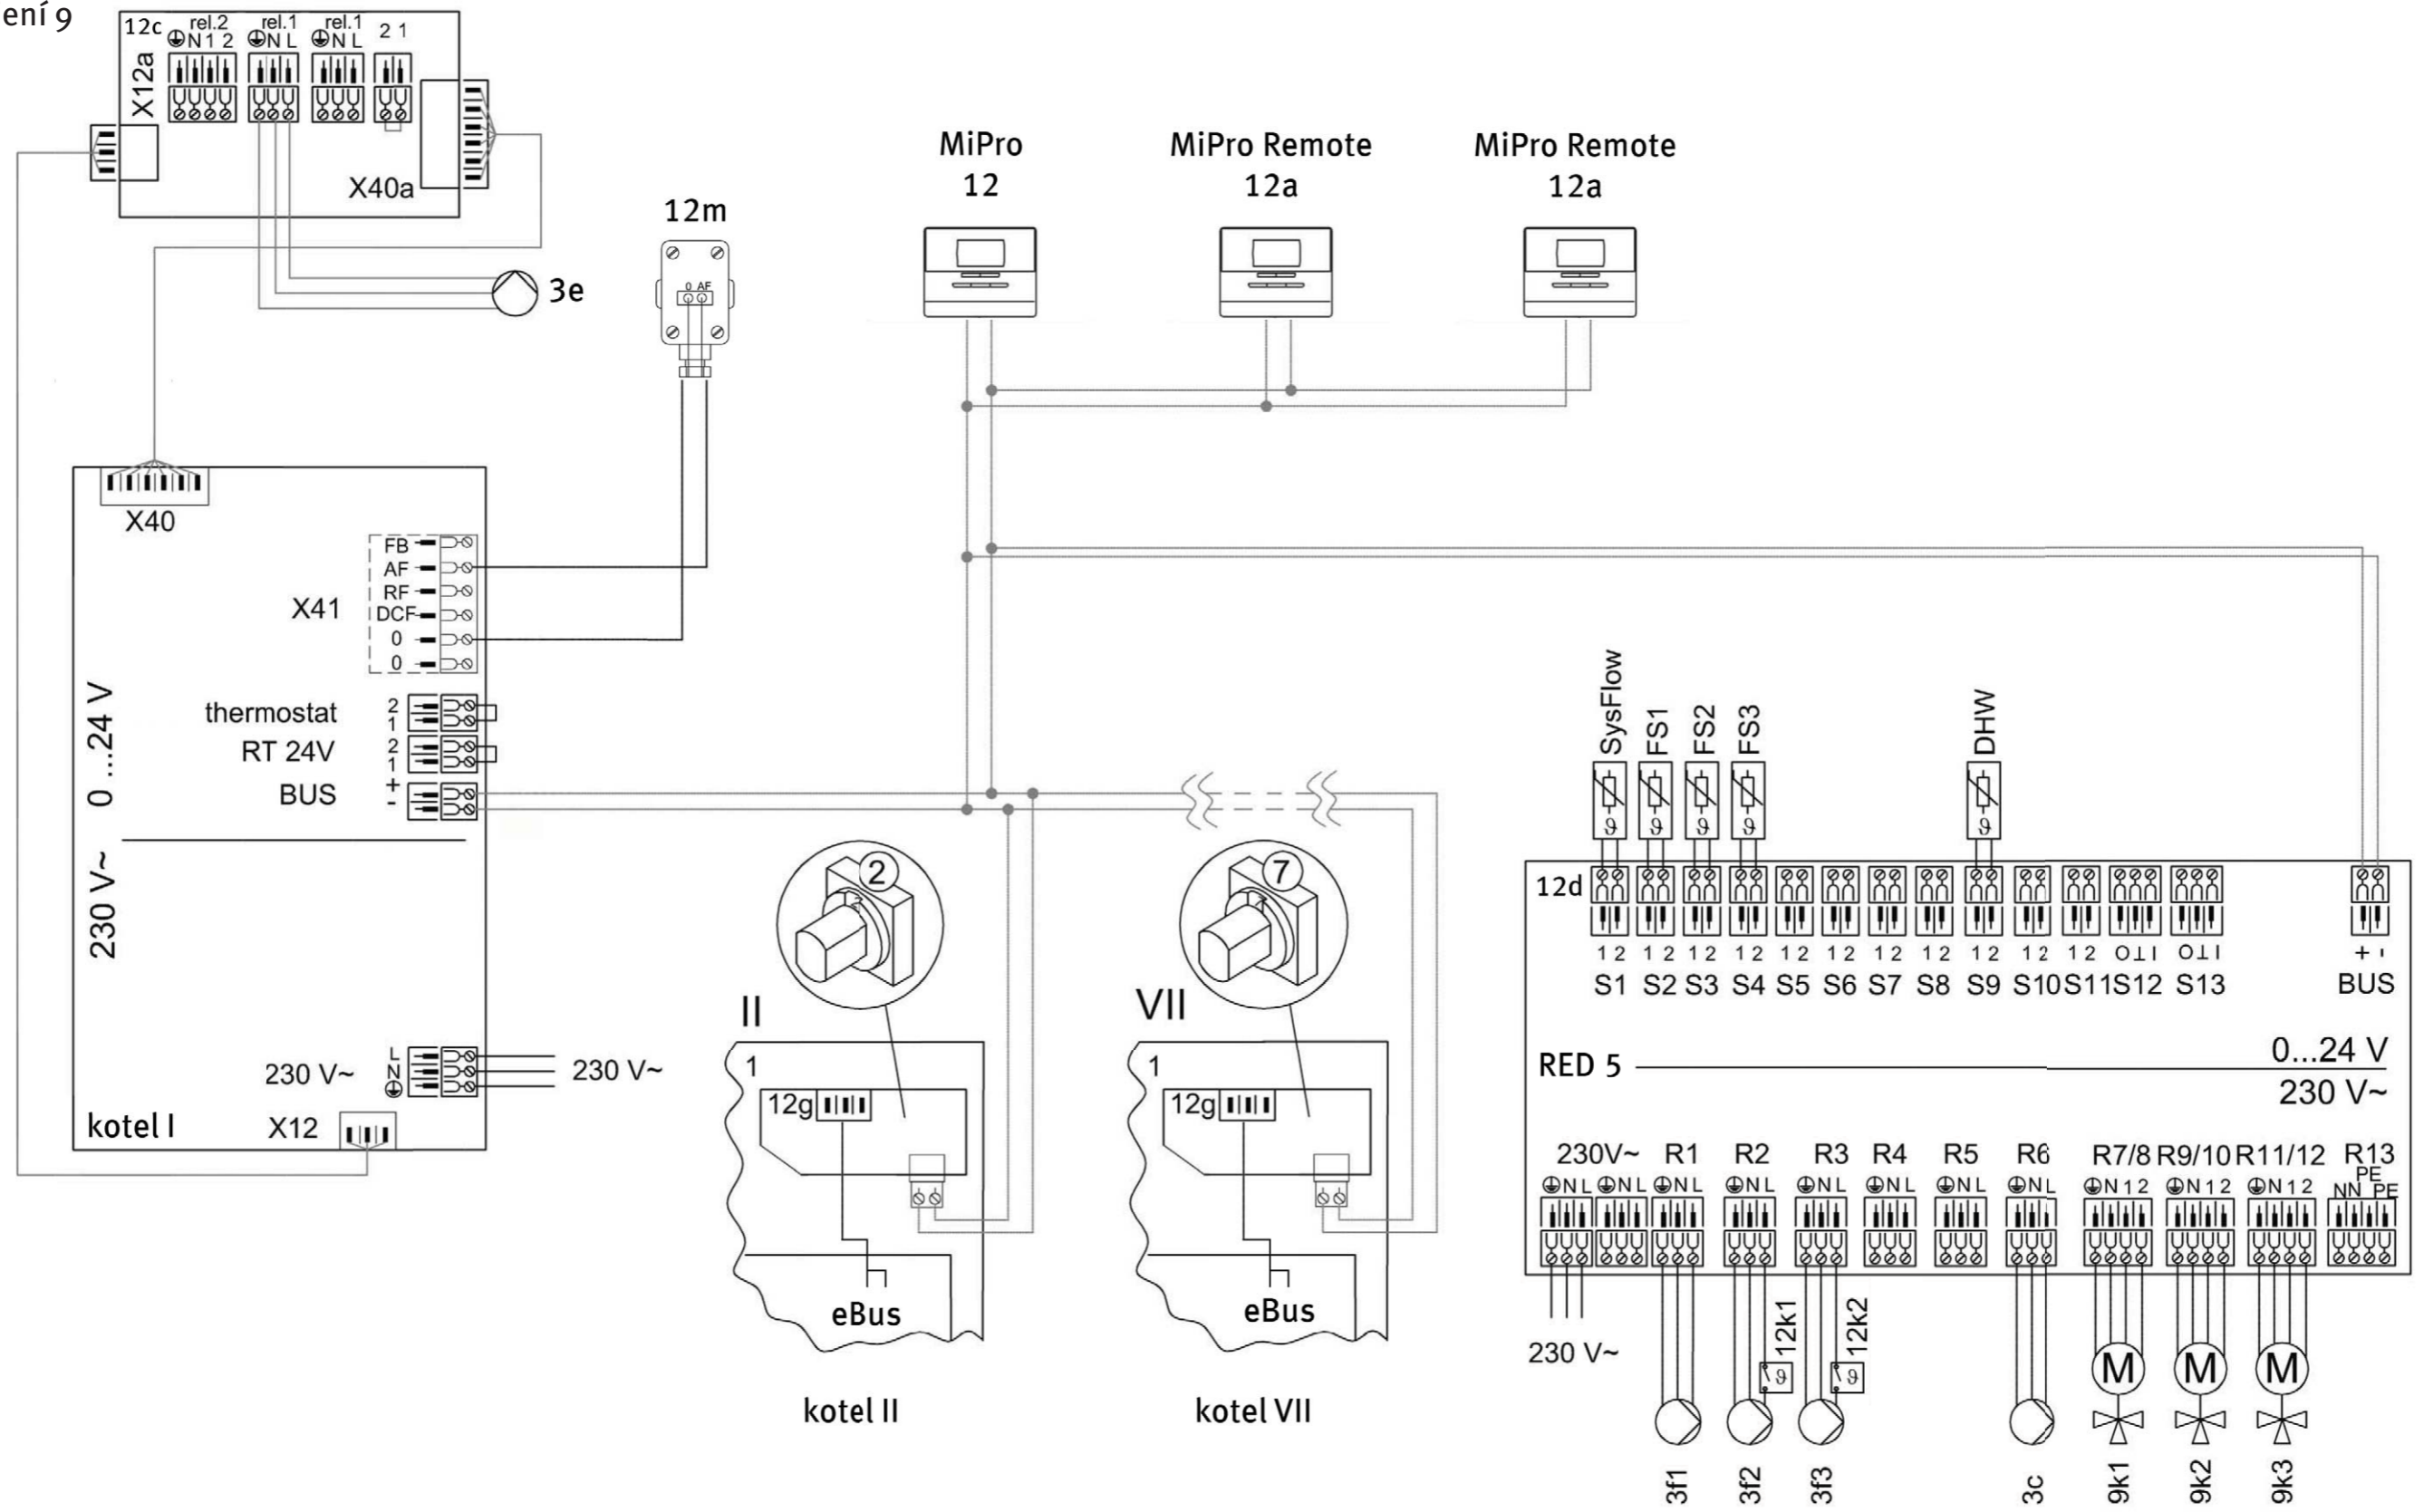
ení 9

12c rel.2 ⏚N 1 2 rel.1 ⏚N L rel.1 ⏚N L 2 1
X12a
X40a
3e
12m
0 AF
MiPro 12
MiPro Remote 12a
MiPro Remote 12a

X40
X41
FB
AF
RF
DCF
0
0
0 ...24 V
thermostat
RT 24V
BUS
2 1
2 1
+ -
230 V~
L N ⏚
230 V~
230 V~
kotel I
X12

2
II
1
12g
eBus
kotel II

7
VII
1
12g
eBus
kotel VII

SysFlow FS1 FS2 FS3 DHW
12d
1 2 1 2 1 2 1 2 1 2 1 2 1 2 1 2 1 2 1 2 1 2 O⊥I O⊥I
S1 S2 S3 S4 S5 S6 S7 S8 S9 S10 S11 S12 S13
+ -
BUS
RED 5
0...24 V
230 V~
230V~ R1 R2 R3 R4 R5 R6 R7/8 R9/10 R11/12 R13
⏚N L ⏚N L ⏚N L ⏚N L ⏚N L ⏚N L ⏚N L ⏚N L ⏚N 1 2 ⏚N 1 2 ⏚N 1 2 PE NN PE
230 V~
12k1
12k2
M M M
3f1 3f2 3f3 3c 9k1 9k2 9k3